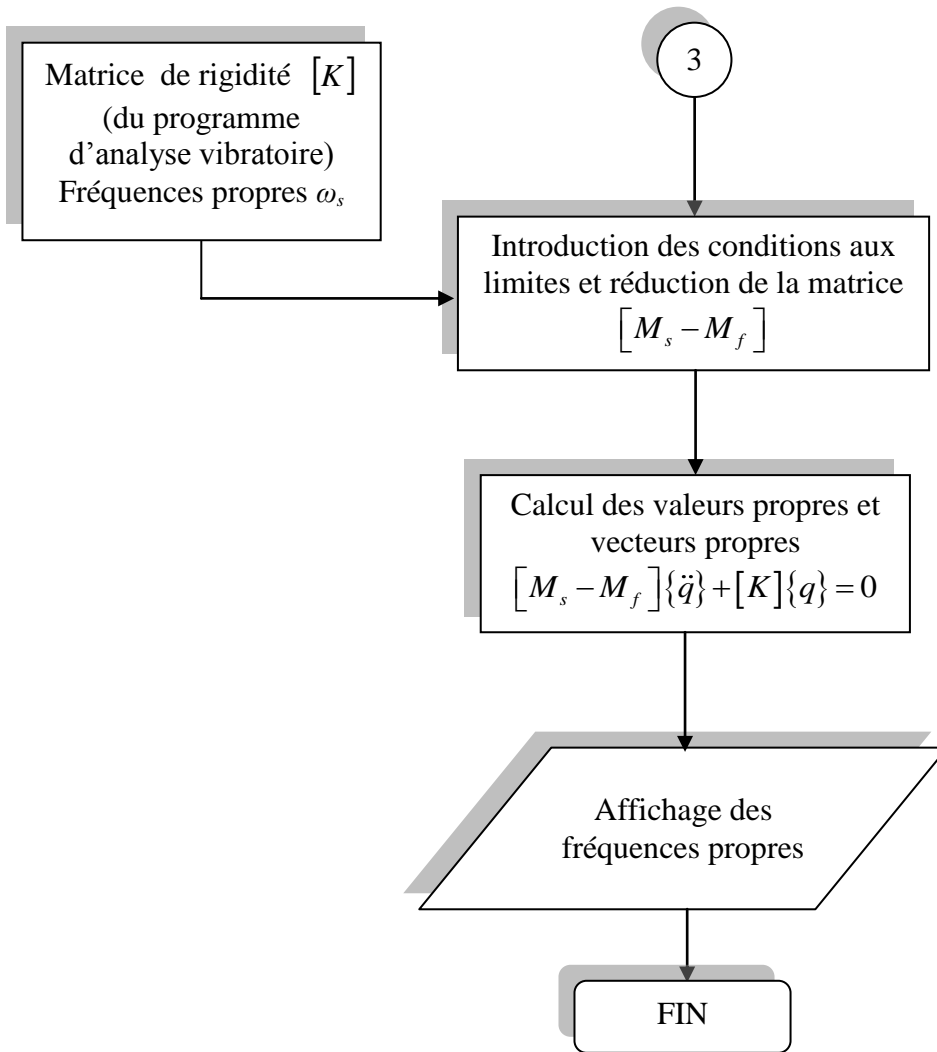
Matrice de rigidité $\left[K\right]$ (du programme d'analyse vibratoire) Fréquences propres $\omega_s$

3

Introduction des conditions aux limites et réduction de la matrice $\left[M_s - M_f\right]$

Calcul des valeurs propres et vecteurs propres $\left[M_s - M_f\right]\{\ddot{q}\} + \left[K\right]\{q\} = 0$

Affichage des fréquences propres

FIN